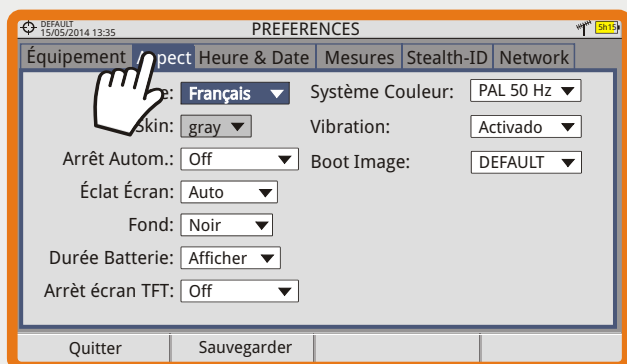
DEFAULT
15/05/2014 13:35

PREFERENCES

5h15

Équipement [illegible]pect Heure & Date Mesures Stealth-ID Network

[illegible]e: Français
Skin: gray
Arrêt Autom.: Off
Éclat Écran: Auto
Fond: Noir
Durée Batterie: Afficher
Arrèt écran TFT: Off

Système Couleur: PAL 50 Hz
Vibration: Activado
Boot Image: DEFAULT

Quitter | Sauvegarder